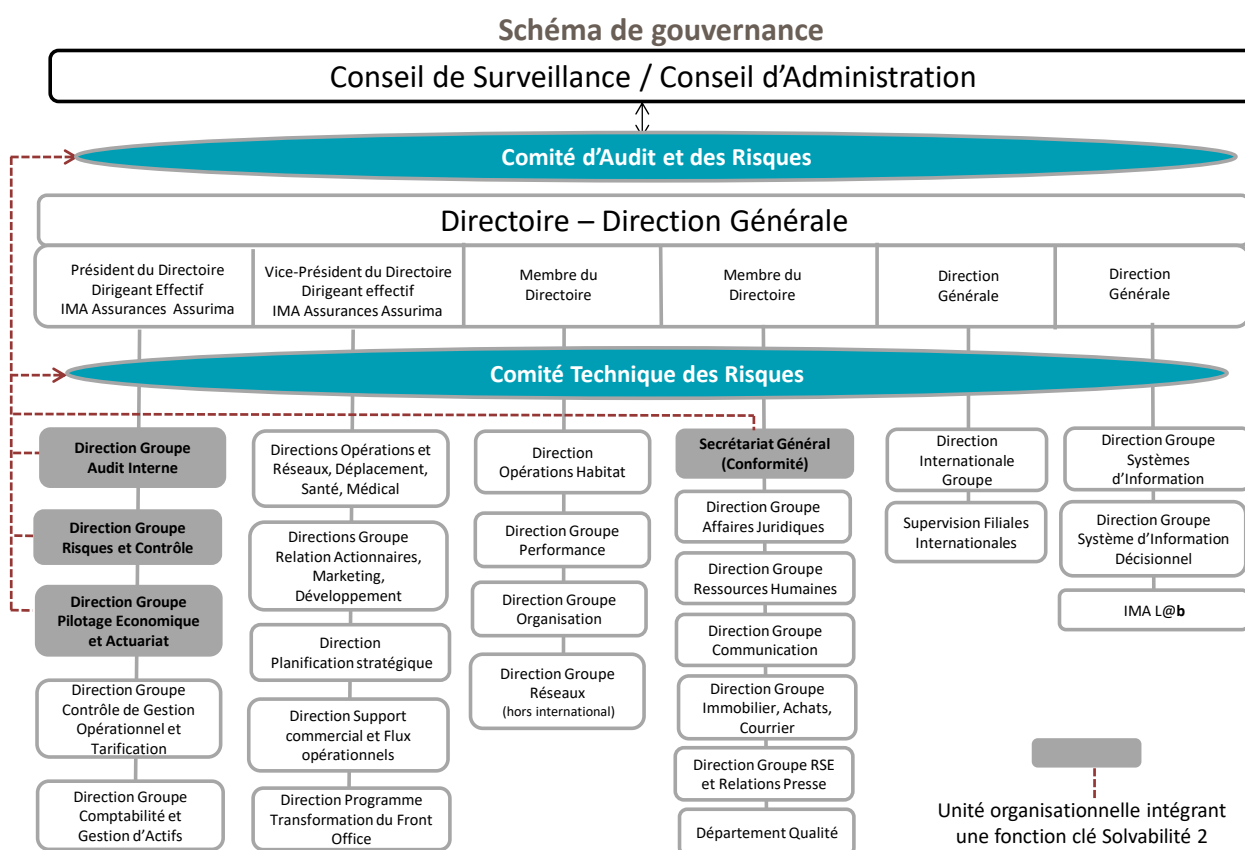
Schéma de gouvernance

Conseil de Surveillance / Conseil d'Administration

Comité d'Audit et des Risques

Directoire – Direction Générale

Président du Directoire
Dirigeant Effectif
IMA Assurances Assurima

Vice-Président du Directoire
Dirigeant effectif
IMA Assurances Assurima

Membre du Directoire

Membre du Directoire

Direction Générale

Direction Générale

Comité Technique des Risques

Direction Groupe Audit Interne

Direction Groupe Risques et Contrôle

Direction Groupe Pilotage Economique et Actuariat

Direction Groupe Contrôle de Gestion Opérationnel et Tarification

Direction Groupe Comptabilité et Gestion d'Actifs

Directions Opérations et Réseaux, Déplacement, Santé, Médical

Directions Groupe Relation Actionnaires, Marketing, Développement

Direction Planification stratégique

Direction Support commercial et Flux opérationnels

Direction Programme Transformation du Front Office

Direction Opérations Habitat

Direction Groupe Performance

Direction Groupe Organisation

Direction Groupe Réseaux
(hors international)

Secrétariat Général (Conformité)

Direction Groupe Affaires Juridiques

Direction Groupe Ressources Humaines

Direction Groupe Communication

Direction Groupe Immobilier, Achats, Courrier

Direction Groupe RSE et Relations Presse

Département Qualité

Direction Internationale Groupe

Supervision Filiales Internationales

Direction Groupe Systèmes d'Information

Direction Groupe Système d'Information Décisionnel

IMA L@b

Unité organisationnelle intégrant une fonction clé Solvabilité 2